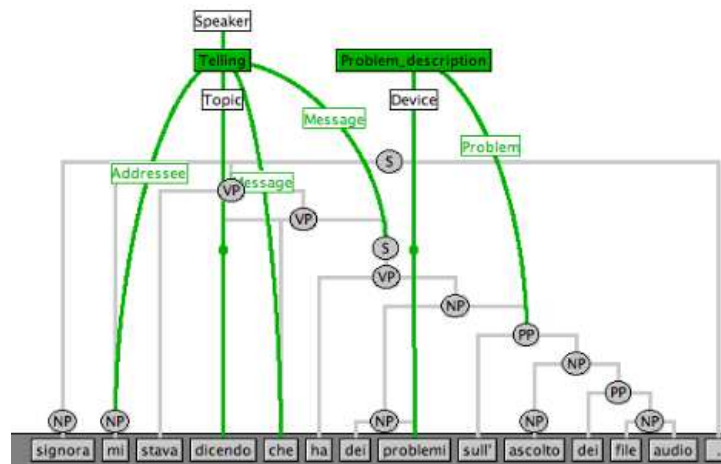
Speaker

Telling

Problem_description

Topic

Device

Message

Problem

Addressee

Message

S

VP

VP

S

VP

NP

PP

NP

PP

NP

NP

NP

NP

NP

signora mi stava dicendo che ha dei problemi sull' ascolto dei file audio